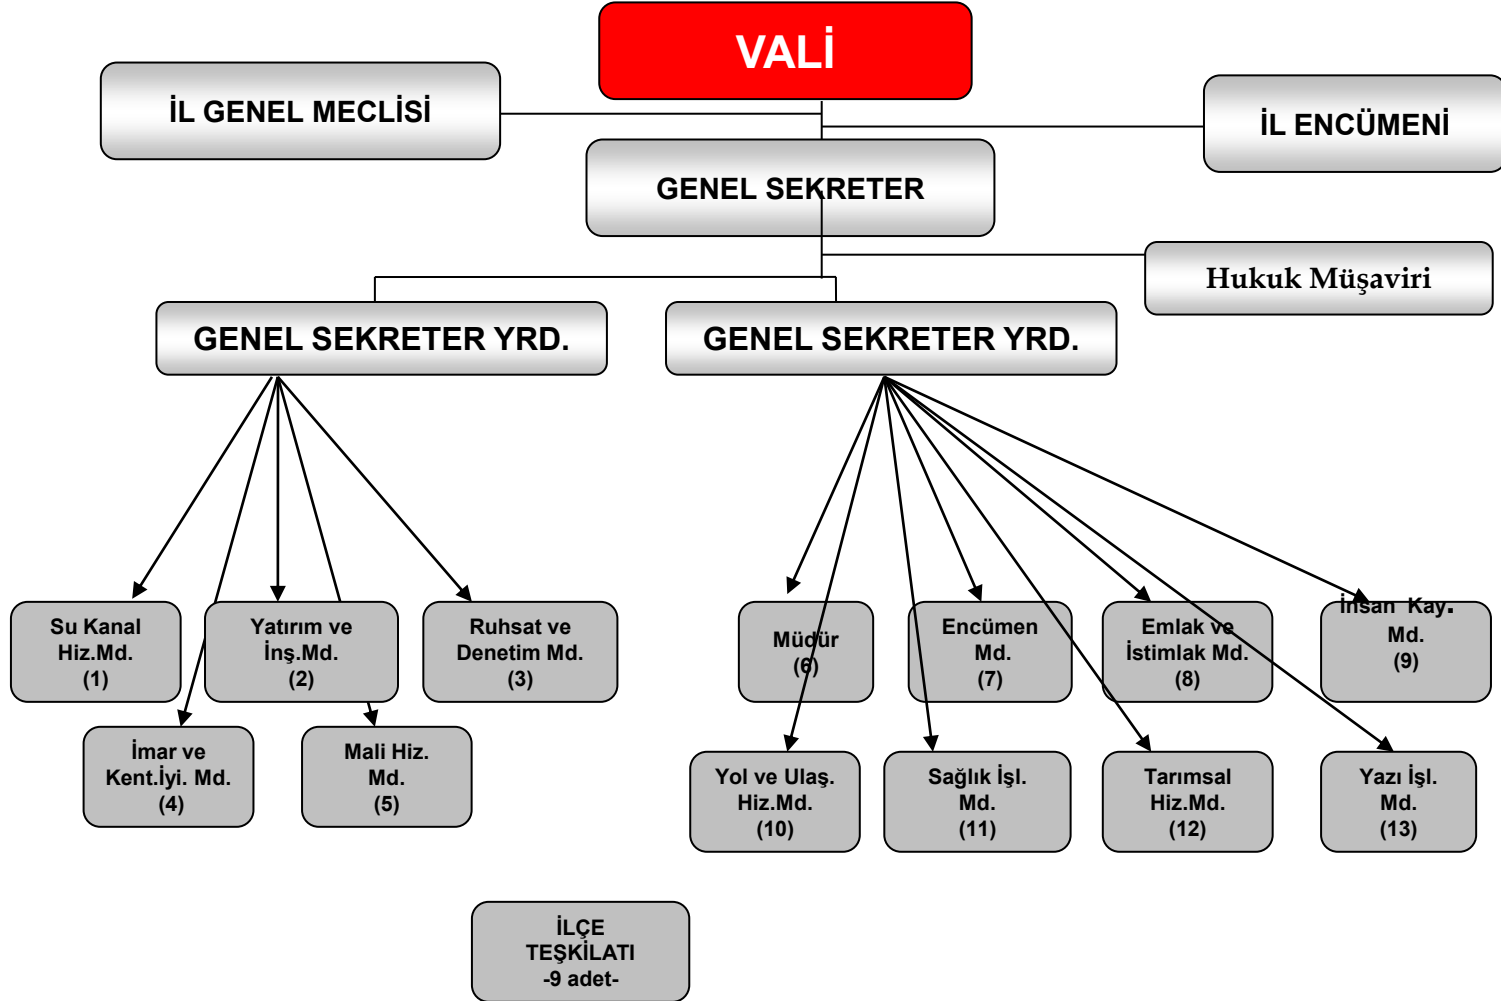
VALİ

İL GENEL MECLİSİ

İL ENCÜMENİ

GENEL SEKRETER

Hukuk Müşaviri

GENEL SEKRETER YRD.

GENEL SEKRETER YRD.

Su Kanal Hiz.Md. (1)

Yatırım ve İnş.Md. (2)

Ruhsat ve Denetim Md. (3)

İmar ve Kent.İyi. Md. (4)

Mali Hiz. Md. (5)

Müdür (6)

Encümen Md. (7)

Emlak ve İstimlak Md. (8)

İnsan Kay. Md. (9)

Yol ve Ulaş. Hiz.Md. (10)

Sağlık İşl. Md. (11)

Tarımsal Hiz.Md. (12)

Yazı İşl. Md. (13)

İLÇE TEŞKİLATI -9 adet-